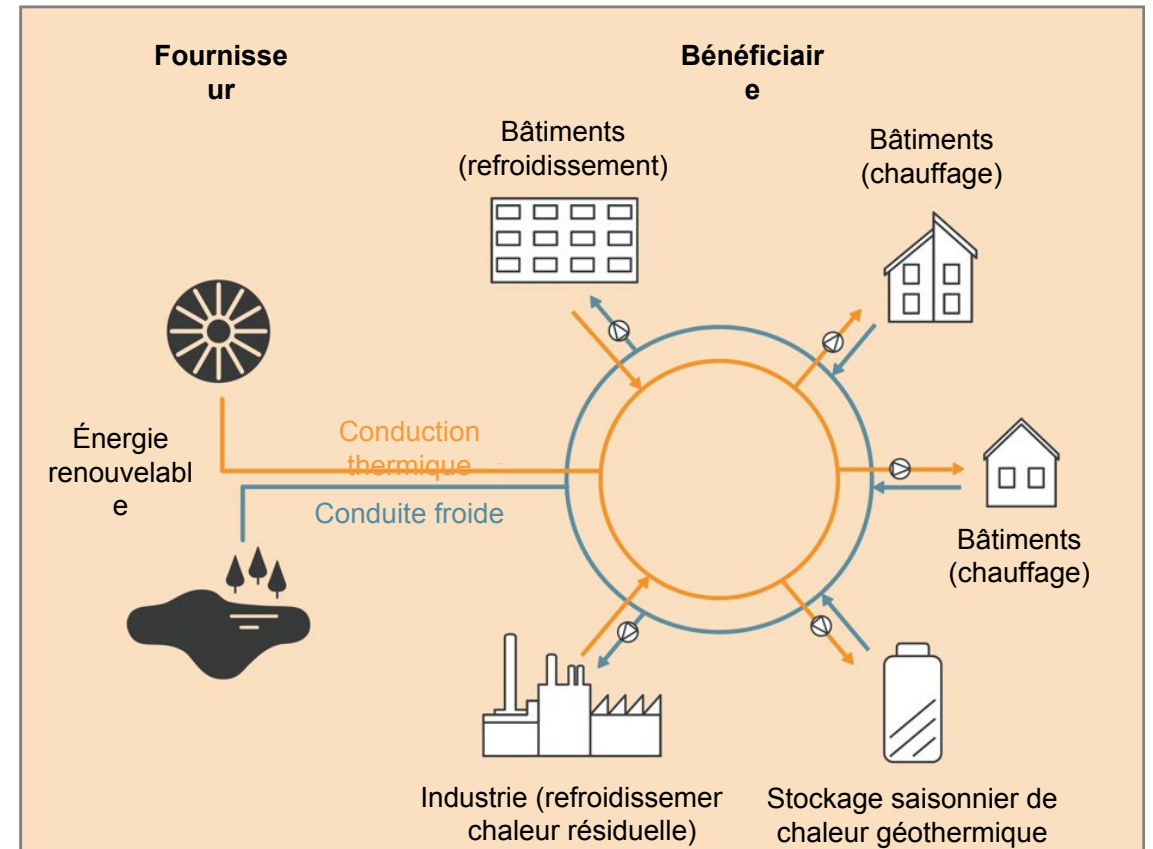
Fournisseur

Bénéficiaire

Bâtiments (refroidissement)

Bâtiments (chauffage)

Énergie renouvelable

Conduction thermique

Conduite froide

Bâtiments (chauffage)

Industrie (refroidissemer chaleur résiduelle)

Stockage saisonnier de chaleur géothermique